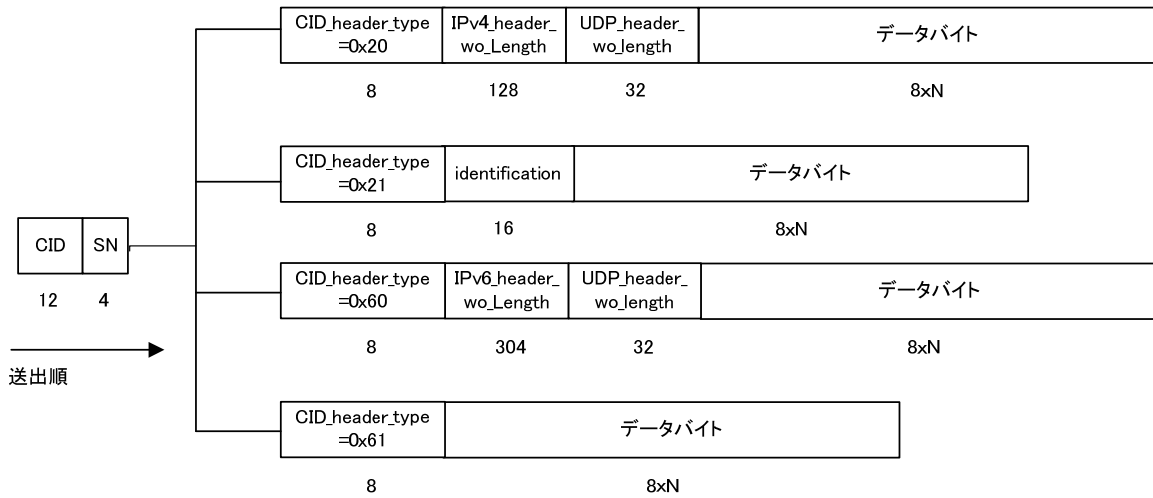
| CID | SN |
|---|---|
| 12 | 4 |

送出順

| CID_header_type =0x20 | IPv4_header_wo_Length | UDP_header_wo_length | データバイト |
|---|---|---|---|
| 8 | 128 | 32 | 8xN |

| CID_header_type =0x21 | identification | データバイト |
|---|---|---|
| 8 | 16 | 8xN |

| CID_header_type =0x60 | IPv6_header_wo_Length | UDP_header_wo_length | データバイト |
|---|---|---|---|
| 8 | 304 | 32 | 8xN |

| CID_header_type =0x61 | データバイト |
|---|---|
| 8 | 8xN |